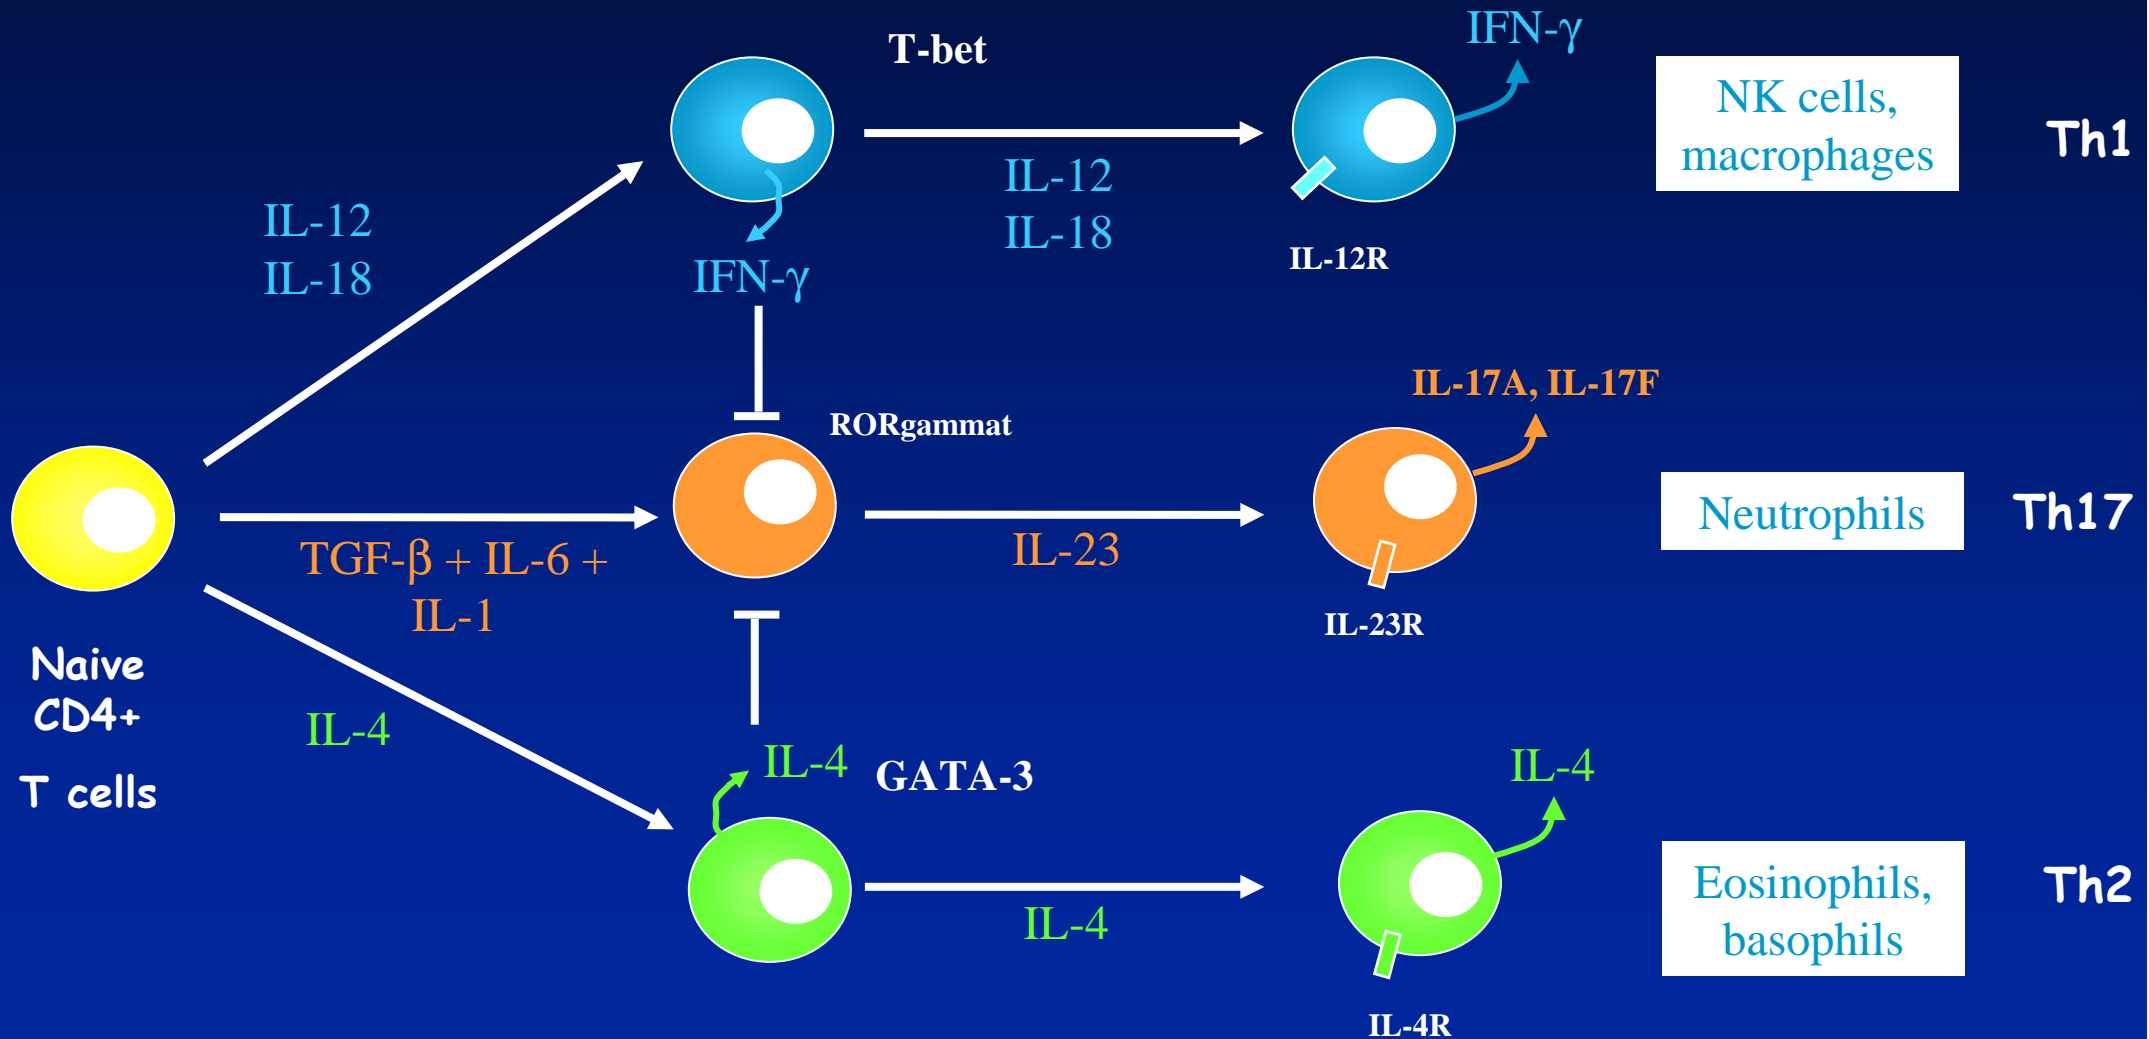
T-bet

IFN-γ

NK cells, macrophages

Th1

IL-12
IL-18

IL-12
IL-18

IFN-γ

IL-12R

RORgammat

IL-17A, IL-17F

Neutrophils

Th17

TGF-β + IL-6 + IL-1

IL-23

IL-23R

Naive CD4+ T cells

IL-4

IL-4

GATA-3

IL-4

Eosinophils, basophils

Th2

IL-4

IL-4R